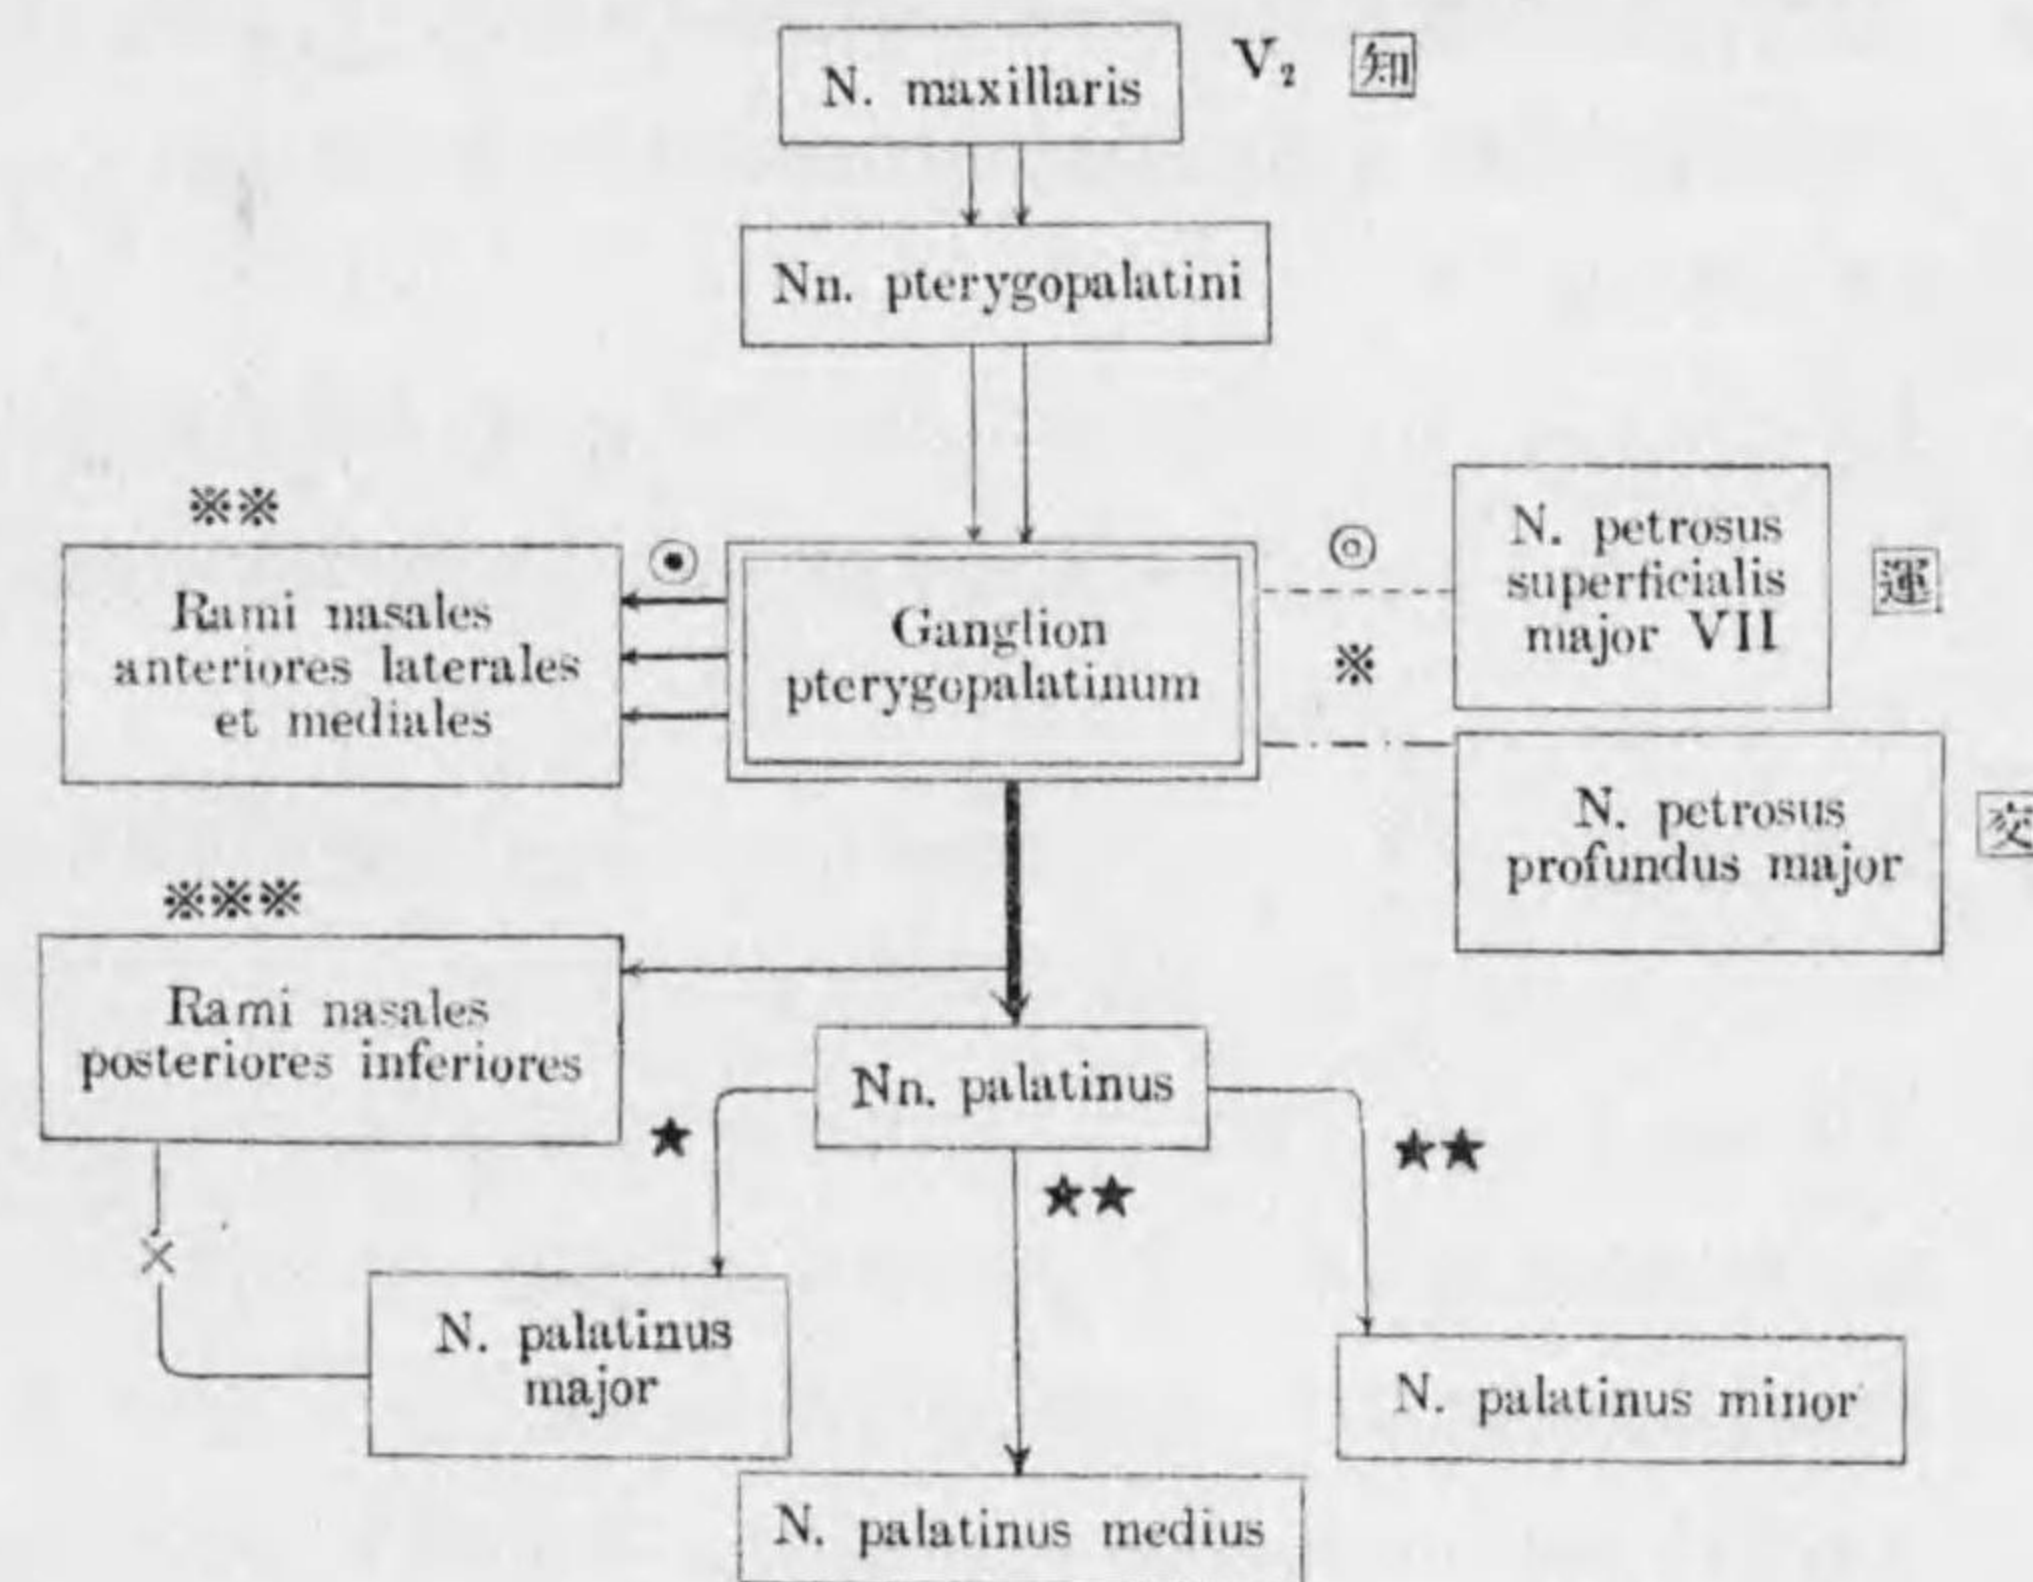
N. maxillaris

$V_2$ 知

Nn. pterygopalatini

※※

Rami nasales anteriores laterales et mediales

⊙

Ganglion pterygopalatinum

◎

N. petrosus superficialis major VII

運

※

N. petrosus profundus major

交

※※※

Rami nasales posteriores inferiores

Nn. palatinus

★

★★

★★

×

N. palatinus major

N. palatinus minor

N. palatinus medius